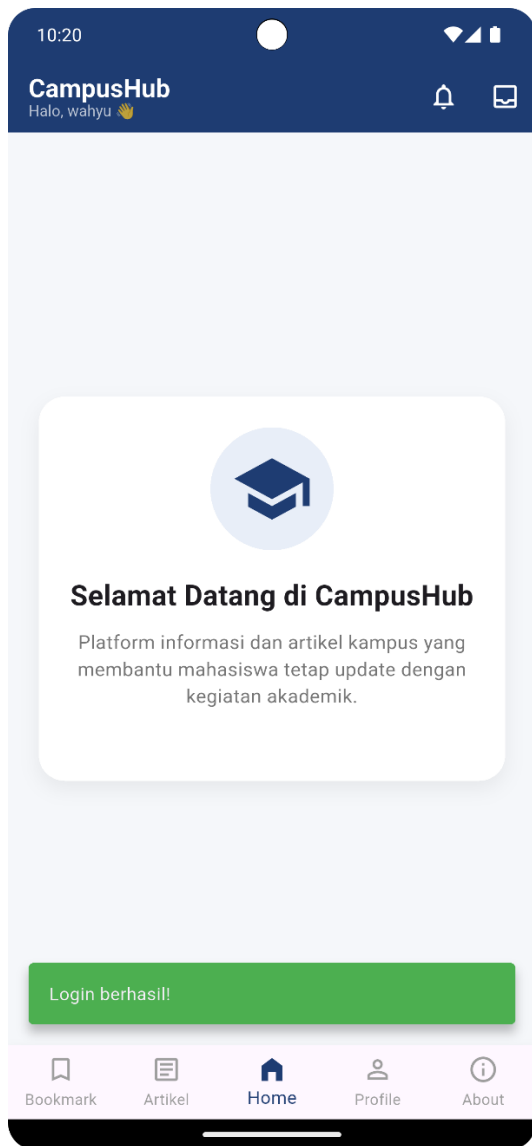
10:20

CampusHub
Halo, wahyu 👋

Selamat Datang di CampusHub

Platform informasi dan artikel kampus yang membantu mahasiswa tetap update dengan kegiatan akademik.

Login berhasil!

Bookmark
Artikel
Home
Profile
About